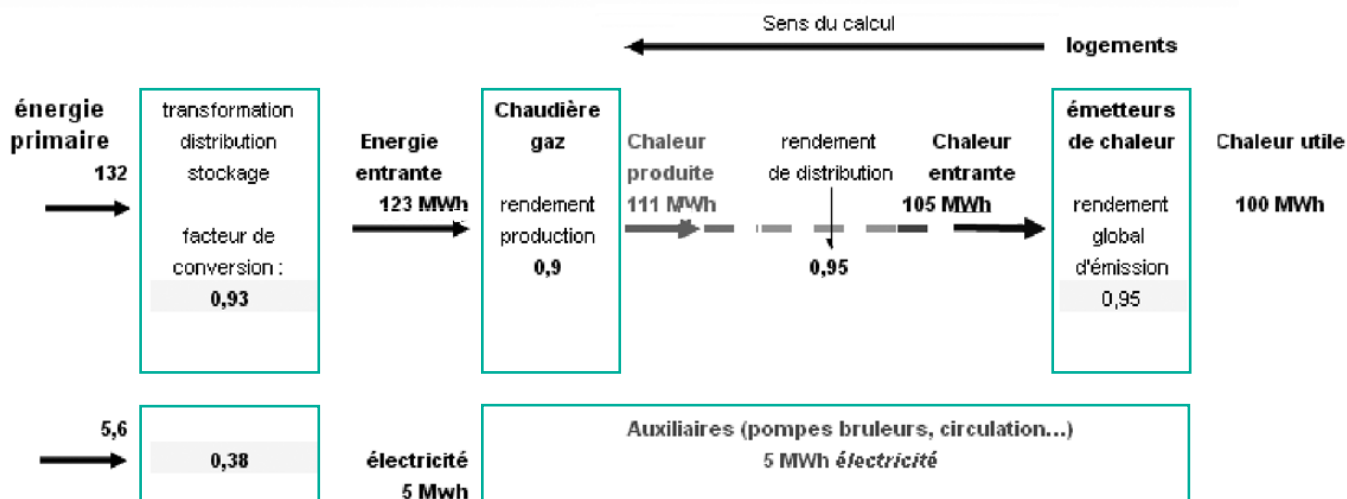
Sens du calcul

logements

énergie primaire
132

transformation distribution stockage

facteur de conversion :
0,93

Energie entrante
123 MWh

Chaudière gaz

rendement production
0,9

Chaleur produite
111 MWh

rendement de distribution
0,95

Chaleur entrante
105 MWh

émetteurs de chaleur

rendement global d'émission
0,95

Chaleur utile
100 MWh

5,6

0,38

électricité
5 Mwh

Auxiliaires (pompes bruleurs, circulation…)
5 MWh *électricité*